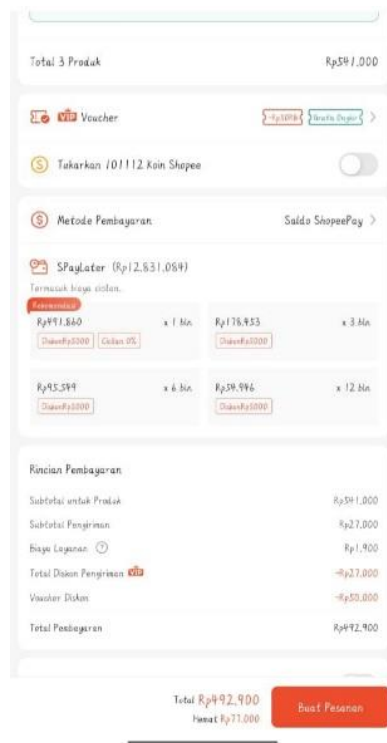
Total 3 Produk Rp541.000

VIP Voucher -Rp50RB Gratis Ongkir >

Tukarkan 101112 Koin Shopee

Metode Pembayaran Saldo ShopeePay >

SPayLater (Rp12.831.084)

Termasuk biaya cicilan.

Rekomendasi

Rp491.860 x 1 bln

Diskon Rp5000 Cicilan 0%

Rp176.453 x 3 bln

Diskon Rp5000

Rp95.584 x 6 bln

Diskon Rp5000

Rp54.946 x 12 bln

Diskon Rp5000

Rincian Pembayaran

Subtotal untuk Produk Rp541.000

Subtotal Pengiriman Rp27.000

Biaya Layanan Rp1.900

Total Diskon Pengiriman VIP -Rp27.000

Voucher Diskon -Rp50.000

Total Pembayaran Rp492.900

Total Rp492.900

Hemat Rp77.000

Buat Pesanan